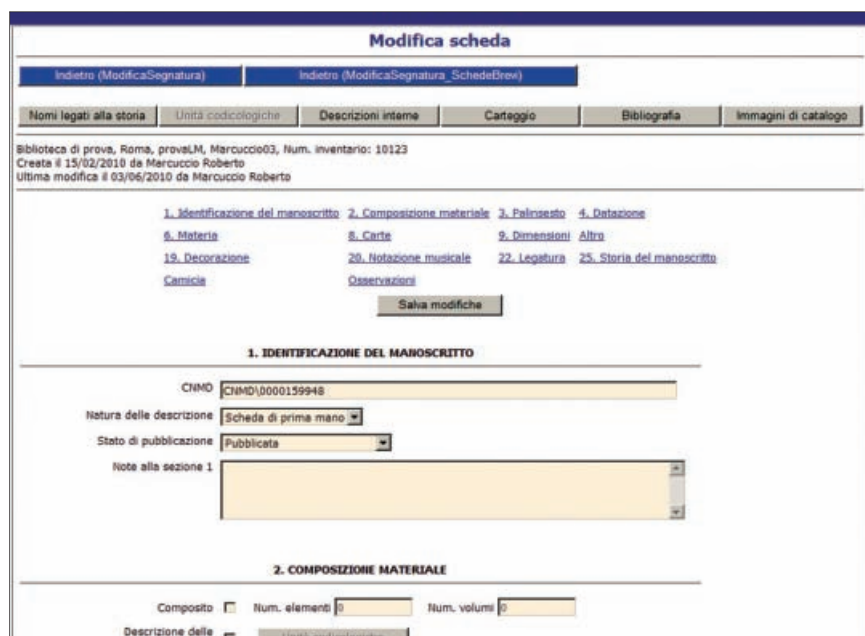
Modifica scheda

Indietro (ModificaSegnatura)
Indietro (ModificaSegnatura_SchedeBrevi)

Nomi legati alla storia
Unità codicologiche
Descrizioni interne
Carteggio
Bibliografia
Immagini di catalogo

Biblioteca di prova, Roma, provaLM, Marcuccio03, Num. inventario: 10123
Creata il 15/02/2010 da Marcuccio Roberto
Ultima modifica il 03/06/2010 da Marcuccio Roberto

1. Identificazione del manoscritto
2. Composizione materiale
3. Palinsesto
4. Datazione
6. Materia
8. Carte
9. Dimensioni
Altro
19. Decorazione
20. Notazione musicale
22. Legatura
25. Storia del manoscritto
Camicie
Osservazioni

Salva modifiche

1. IDENTIFICAZIONE DEL MANOSCRITTO

CNMD CNMD\0000159948
Natura delle descrizione Scheda di prima mano
Stato di pubblicazione Pubblicata
Note alla sezione 1

2. COMPOSIZIONE MATERIALE

Composito
Num. elementi 0
Num. volumi 0
Descrizione delle
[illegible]